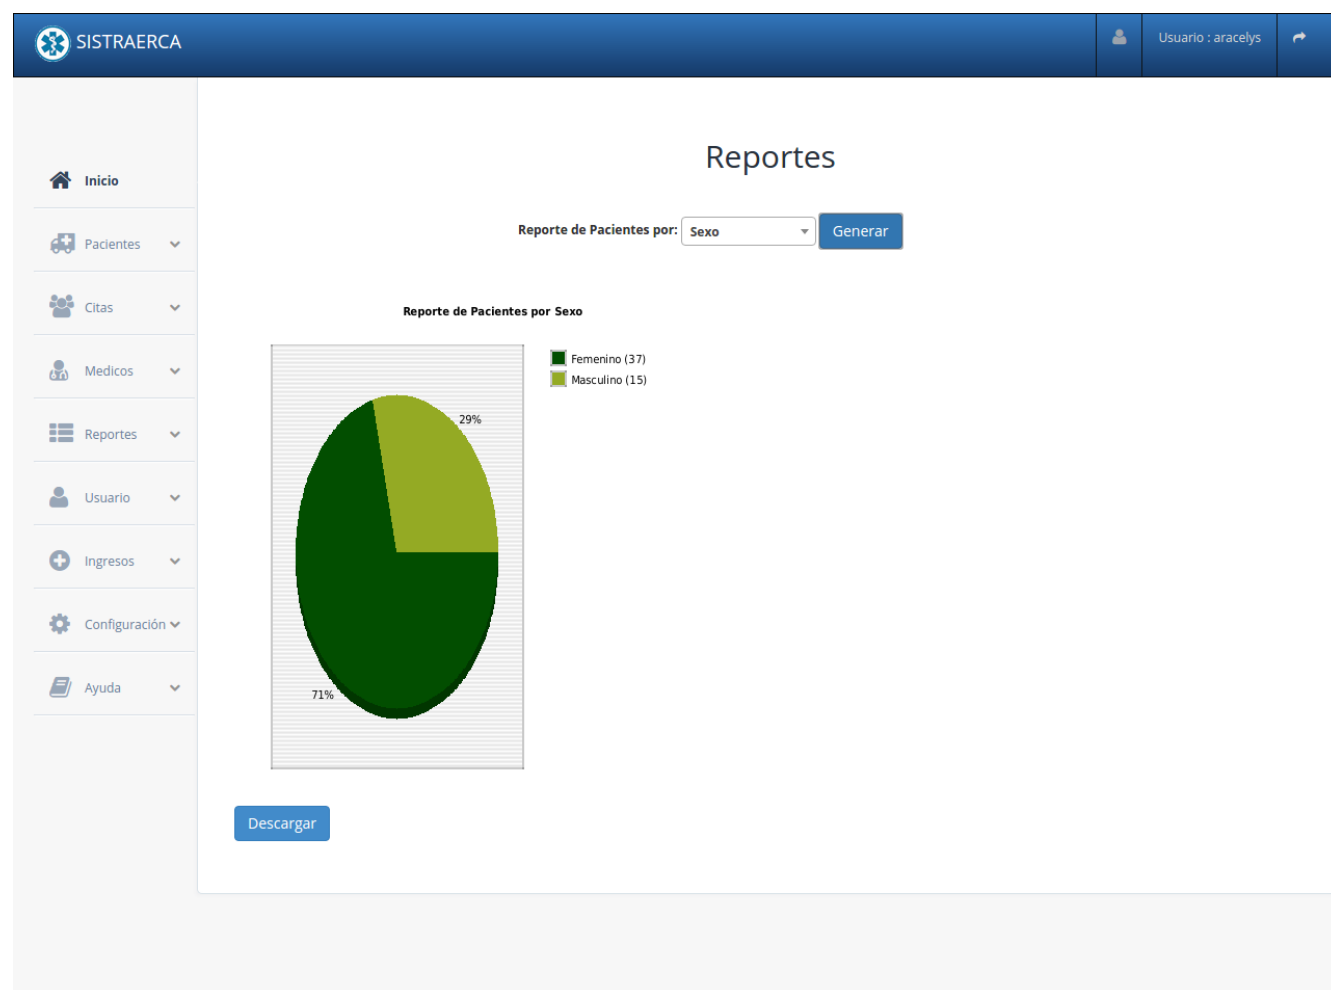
SISTRAERCA

Usuario : aracelys

Inicio

Pacientes

Citas

Medicos

Reportes

Usuario

Ingresos

Configuración

Ayuda

Reportes

Reporte de Pacientes por: Sexo Generar

Reporte de Pacientes por Sexo

Femenino (37)
Masculino (15)

29%

71%

Descargar